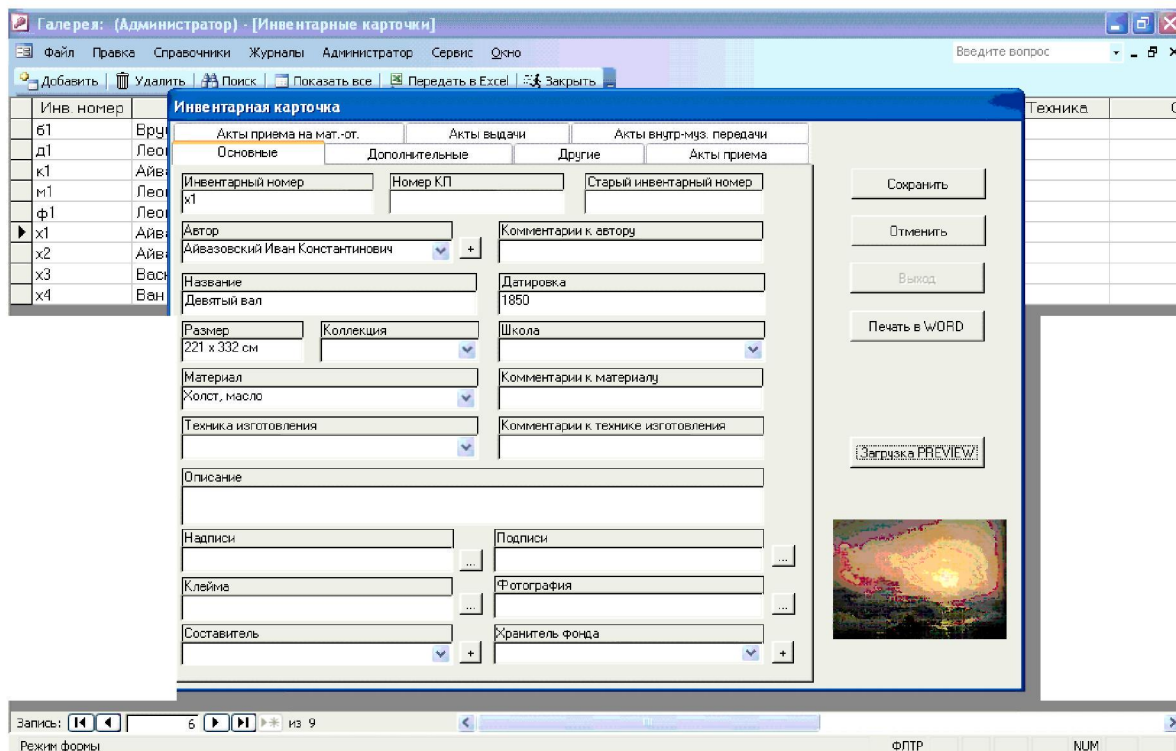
Галерея: (Администратор) - [Инвентарные карточки]

Файл Правка Справочники Журналы Администратор Сервис Окно

Введите вопрос

Добавить | Удалить | Поиск | Показать все | Передать в Excel | Закрыть

| Инв. номер | |
|---|---|
| б1 | Вру |
| д1 | Лео |
| к1 | Айв |
| м1 | Лео |
| ф1 | Лео |
| х1 | Айв |
| х2 | Айв |
| х3 | Вас |
| х4 | Ван |

Техника

Инвентарная карточка

Акты приема на мат.-от. | Акты выдачи | Акты внутр-муз. передачи

Основные | Дополнительные | Другие | Акты приема

Инвентарный номер
х1

Номер КП

Старый инвентарный номер

Автор
Айвазовский Иван Константинович

+

Комментарии к автору

Название
Девятый вал

Датировка
1850

Размер
221 х 332 см

Коллекция

Школа

Материал
Холст, масло

Комментарии к материалу

Техника изготовления

Комментарии к технике изготовления

Описание

Надписи

...

Подписи

...

Клейма

...

Фотография

...

Составитель

+

Хранитель фонда

+

Сохранить

Отменить

Выход

Печать в WORD

Загрузка PREVIEW

Запись: 6 из 9

Режим формы

ФЛТР

NUM